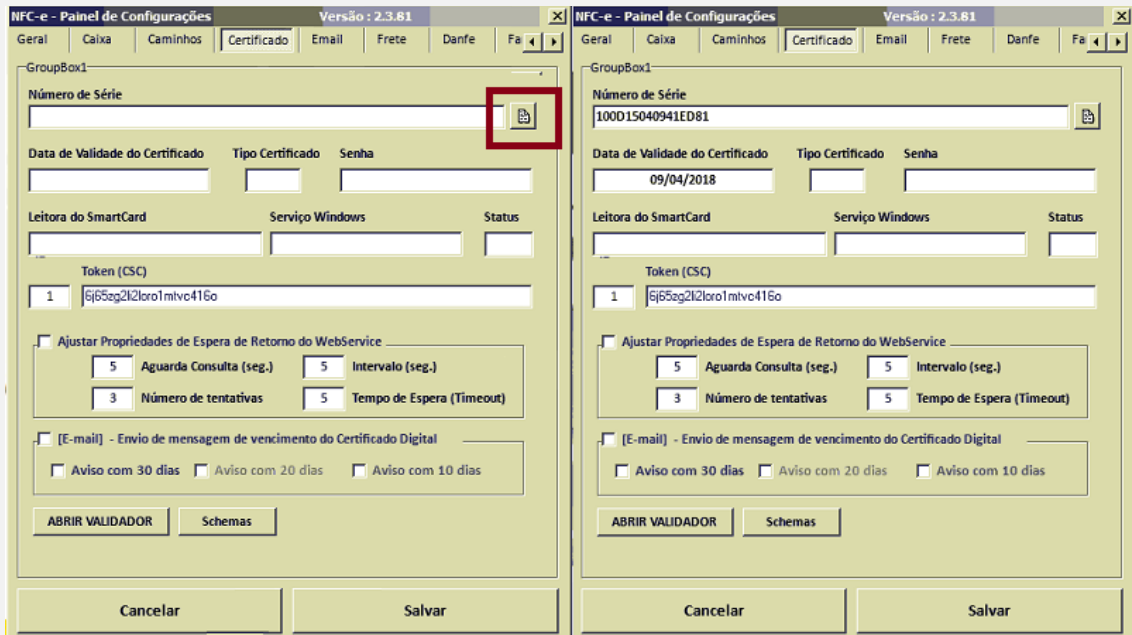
NFC-e - Painel de Configurações Versão : 2.3.81

Geral | Caixa | Caminhos | Certificado | Email | Frete | Danfe | Fa

GroupBox1

Número de Série

Data de Validade do Certificado | Tipo Certificado | Senha

Leitora do SmartCard | Serviço Windows | Status

Token (CSC)

1 | 6j65zg2l2loro1mtvc416o

Ajustar Propriedades de Espera de Retorno do WebService

5 Aguarda Consulta (seg.) | 5 Intervalo (seg.)

3 Número de tentativas | 5 Tempo de Espera (Timeout)

[E-mail] - Envio de mensagem de vencimento do Certificado Digital

Aviso com 30 dias | Aviso com 20 dias | Aviso com 10 dias

ABRIR VALIDADOR | Schemas

Cancelar | Salvar

NFC-e - Painel de Configurações Versão : 2.3.81

Geral | Caixa | Caminhos | Certificado | Email | Frete | Danfe | Fa

GroupBox1

Número de Série

100D15040941ED81

Data de Validade do Certificado | Tipo Certificado | Senha

09/04/2018

Leitora do SmartCard | Serviço Windows | Status

Token (CSC)

1 | 6j65zg2l2loro1mtvc416o

Ajustar Propriedades de Espera de Retorno do WebService

5 Aguarda Consulta (seg.) | 5 Intervalo (seg.)

3 Número de tentativas | 5 Tempo de Espera (Timeout)

[E-mail] - Envio de mensagem de vencimento do Certificado Digital

Aviso com 30 dias | Aviso com 20 dias | Aviso com 10 dias

ABRIR VALIDADOR | Schemas

Cancelar | Salvar